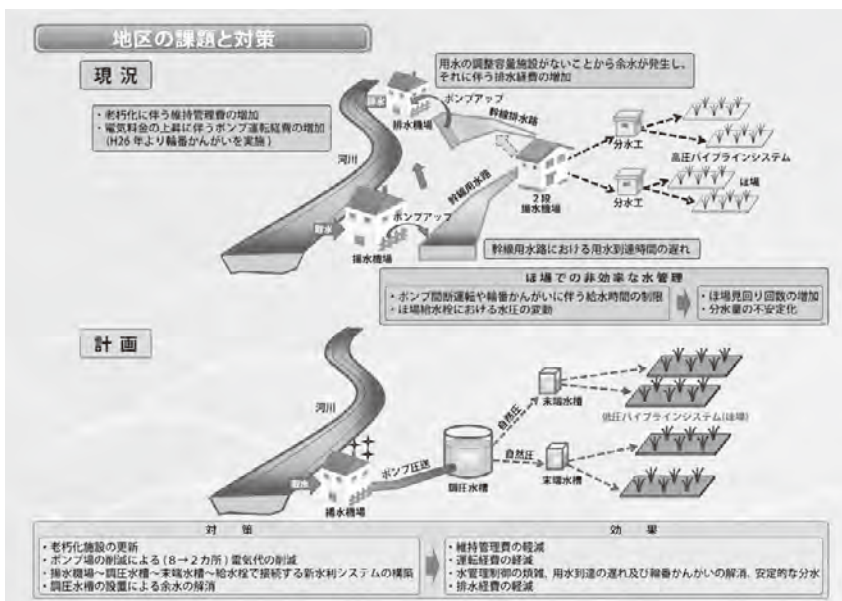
地区の課題と対策

現況

用水の調整容量施設がないことから余水が発生し、それに伴う排水経費の増加

・老朽化に伴う維持管理費の増加
・電気料金の上昇に伴うポンプ運転経費の増加（H26年より輪番かんがいを実施）

取水
排水機場
ポンプアップ
幹線排水路
河川
分水工
高圧パイプラインシステム
分水工
ほ場
2段揚水機場
幹線用水路
ポンプアップ
取水
揚水機場

幹線用水路における用水到達時間の遅れ

ほ場での非効率な水管理
・ポンプ間断運転や輪番かんがいに伴う給水時間の制限
・ほ場給水栓における水圧の変動
・ほ場見回り回数の増加
・分水量の不安定化

計画

河川
末端水槽
自然圧
低圧パイプラインシステム（ほ場）
自然圧
末端水槽
ポンプ圧送
調圧水槽
取水
揚水機場

対策
・老朽化施設の更新
・ポンプ場の削減による（8→2カ所）電気代の削減
・揚水機場～調圧水槽～末端水槽～給水栓で接続する新水利システムの構築
・調圧水槽の設置による余水の解消

効果
・維持管理費の軽減
・運転経費の軽減
・水管理制御の煩雑、用水到達の遅れ及び輪番かんがいの解消、安定的な分水
・排水経費の軽減